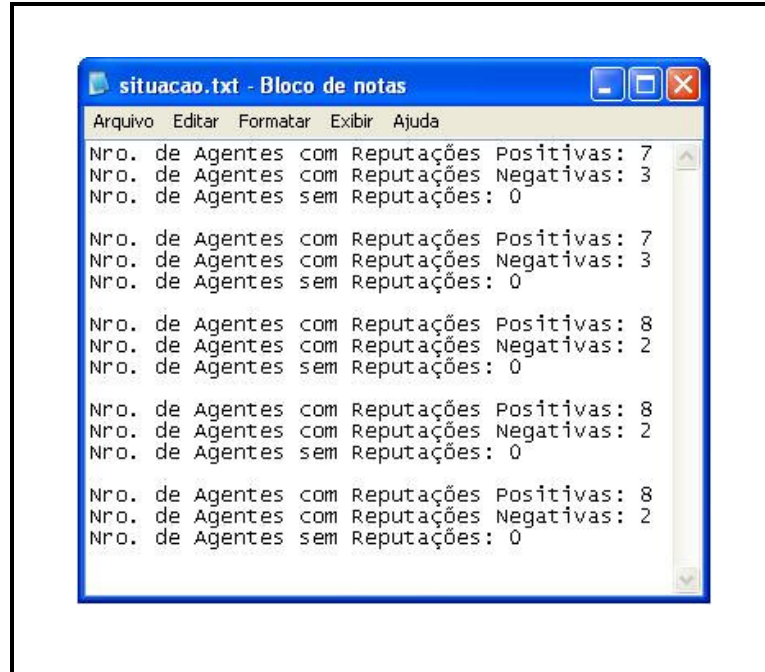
situacao.txt - Bloco de notas

Arquivo Editar Formatar Exibir Ajuda

Nro. de Agentes com Reputações Positivas: 7
Nro. de Agentes com Reputações Negativas: 3
Nro. de Agentes sem Reputações: 0

Nro. de Agentes com Reputações Positivas: 7
Nro. de Agentes com Reputações Negativas: 3
Nro. de Agentes sem Reputações: 0

Nro. de Agentes com Reputações Positivas: 8
Nro. de Agentes com Reputações Negativas: 2
Nro. de Agentes sem Reputações: 0

Nro. de Agentes com Reputações Positivas: 8
Nro. de Agentes com Reputações Negativas: 2
Nro. de Agentes sem Reputações: 0

Nro. de Agentes com Reputações Positivas: 8
Nro. de Agentes com Reputações Negativas: 2
Nro. de Agentes sem Reputações: 0